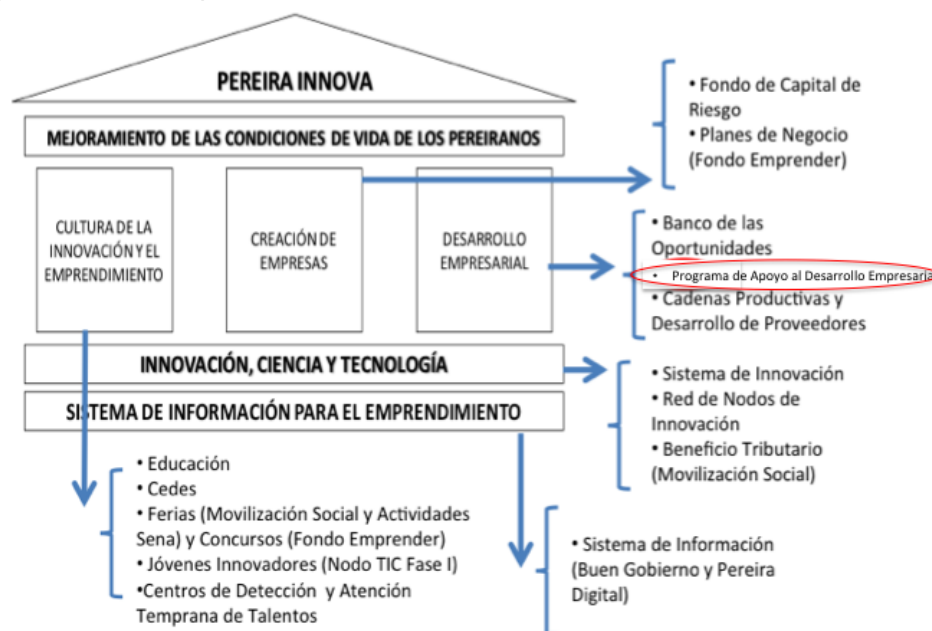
PEREIRA INNOVA

MEJORAMIENTO DE LAS CONDICIONES DE VIDA DE LOS PEREIRANOS

CULTURA DE LA INNOVACIÓN Y EL EMPRENDIMIENTO

CREACIÓN DE EMPRESAS

DESARROLLO EMPRESARIAL

INNOVACIÓN, CIENCIA Y TECNOLOGÍA

SISTEMA DE INFORMACIÓN PARA EL EMPRENDIMIENTO

• Fondo de Capital de Riesgo
• Planes de Negocio (Fondo Emprender)

• Banco de las Oportunidades
• Programa de Apoyo al Desarrollo Empresaria
• Cadenas Productivas y Desarrollo de Proveedores

• Sistema de Innovación
• Red de Nodos de Innovación
• Beneficio Tributario (Movilización Social)

• Educación
• Cedes
• Ferias (Movilización Social y Actividades Sena) y Concursos (Fondo Emprender)
• Jóvenes Innovadores (Nodo TIC Fase I)
•Centros de Detección y Atención Temprana de Talentos

• Sistema de Información (Buen Gobierno y Pereira Digital)